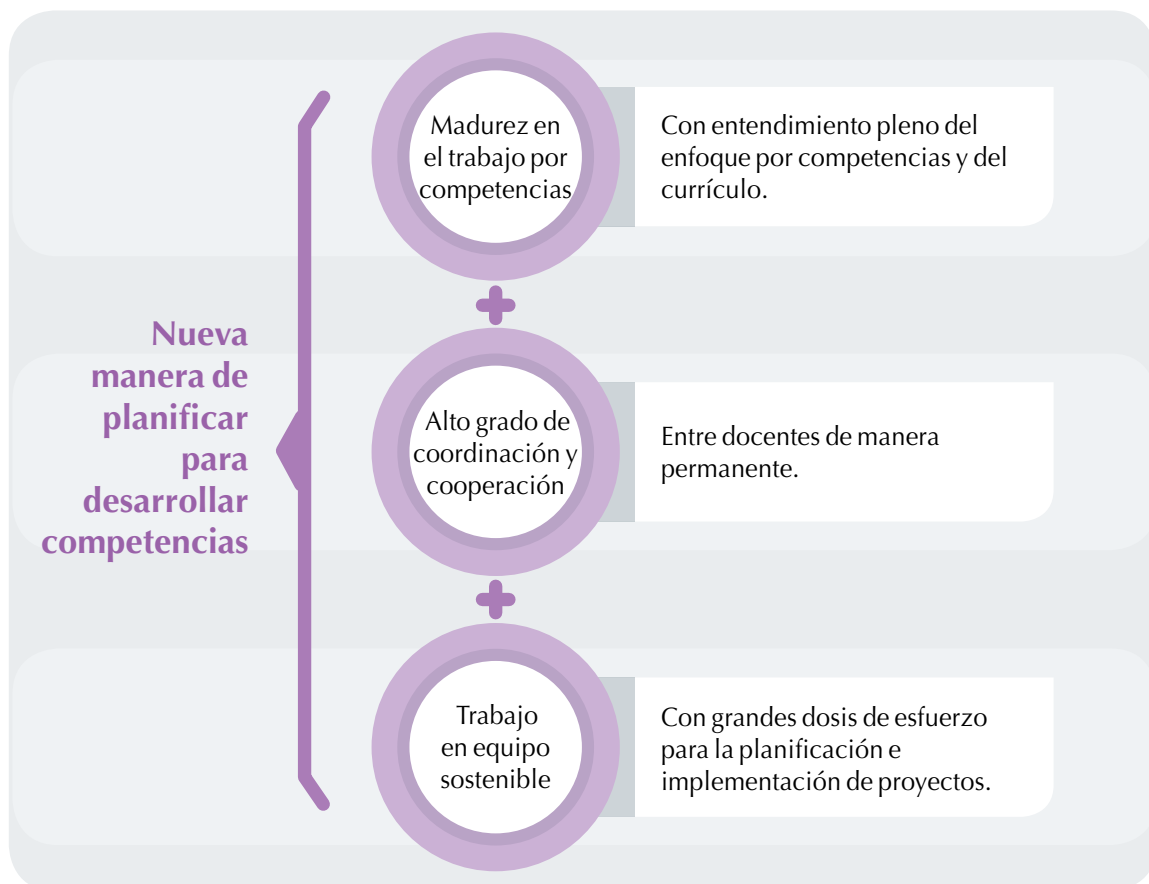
Nueva manera de planificar para desarrollar competencias

Madurez en el trabajo por competencias

Con entendimiento pleno del enfoque por competencias y del currículo.

Alto grado de coordinación y cooperación

Entre docentes de manera permanente.

Trabajo en equipo sostenible

Con grandes dosis de esfuerzo para la planificación e implementación de proyectos.